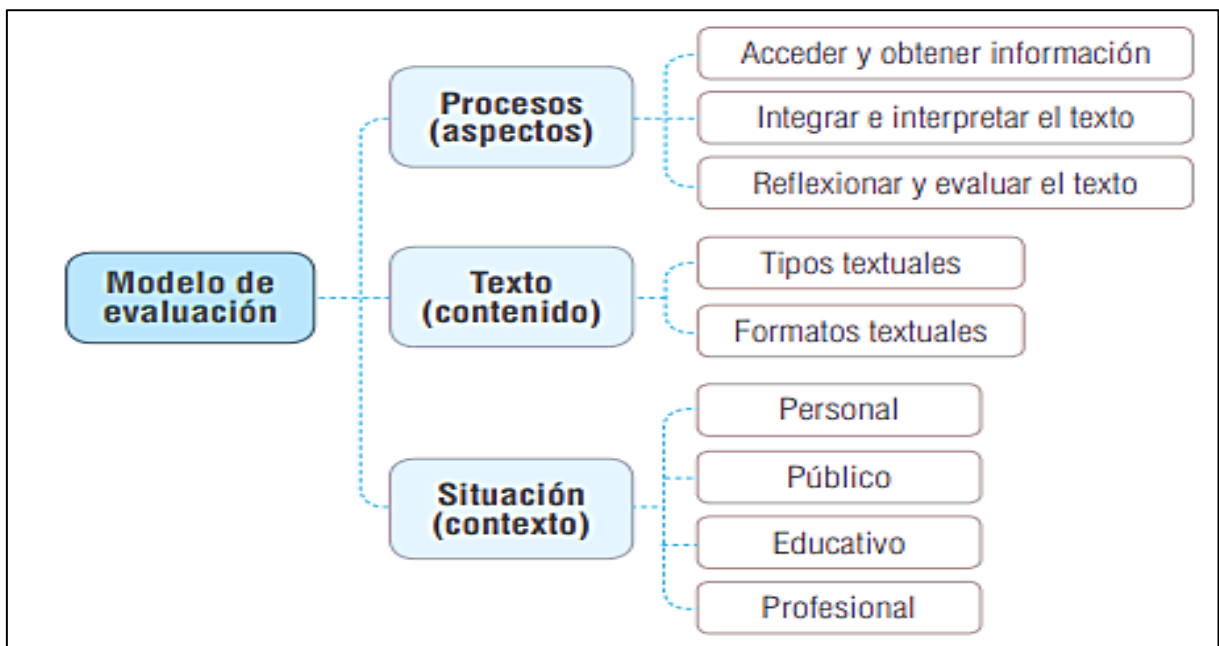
Modelo de evaluación

Procesos (aspectos)

Acceder y obtener información

Integrar e interpretar el texto

Reflexionar y evaluar el texto

Texto (contenido)

Tipos textuales

Formatos textuales

Situación (contexto)

Personal

Público

Educativo

Profesional